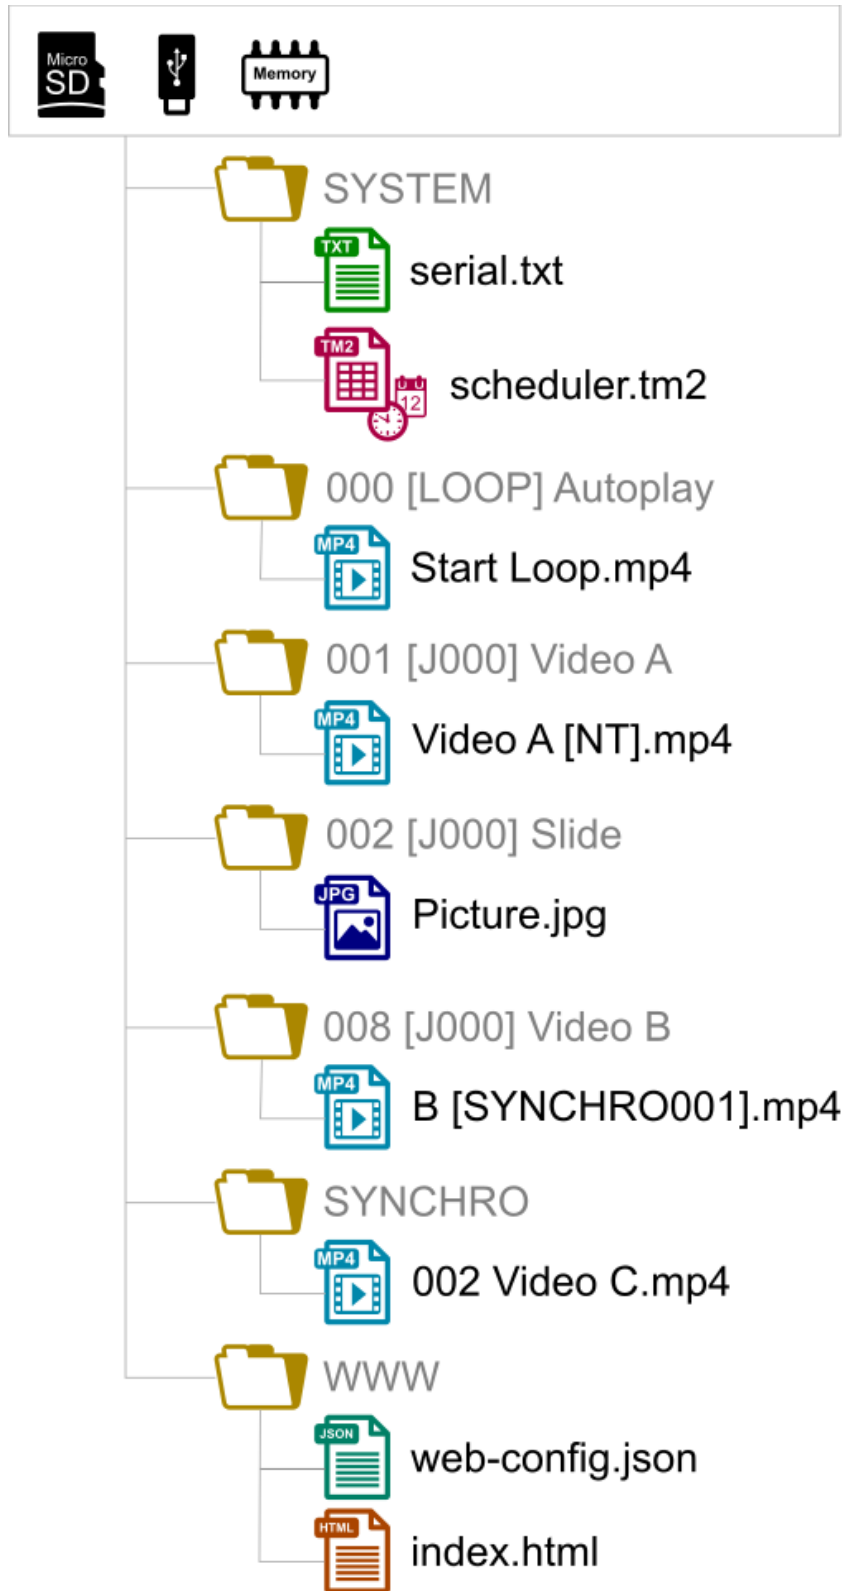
Micro SD

Memory

SYSTEM

TXT serial.txt

TM2 scheduler.tm2

12

000 [LOOP] Autoplay

MP4 Start Loop.mp4

001 [J000] Video A

MP4 Video A [NT].mp4

002 [J000] Slide

JPG Picture.jpg

008 [J000] Video B

MP4 B [SYNCHRO001].mp4

SYNCHRO

MP4 002 Video C.mp4

WWW

JSON web-config.json

HTML index.html